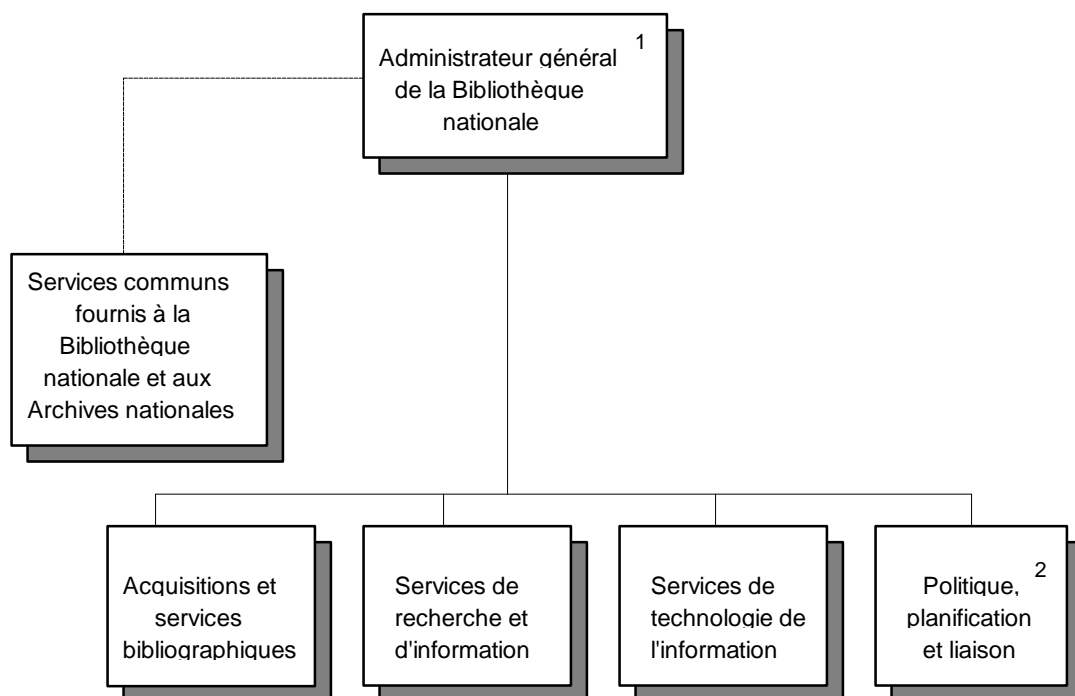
Administrateur général de la Bibliothèque nationale $^1$

Services communs fournis à la Bibliothèque nationale et aux Archives nationales

Acquisitions et services bibliographiques

Services de recherche et d'information

Services de technologie de l'information

Politique, planification et liaison $^2$